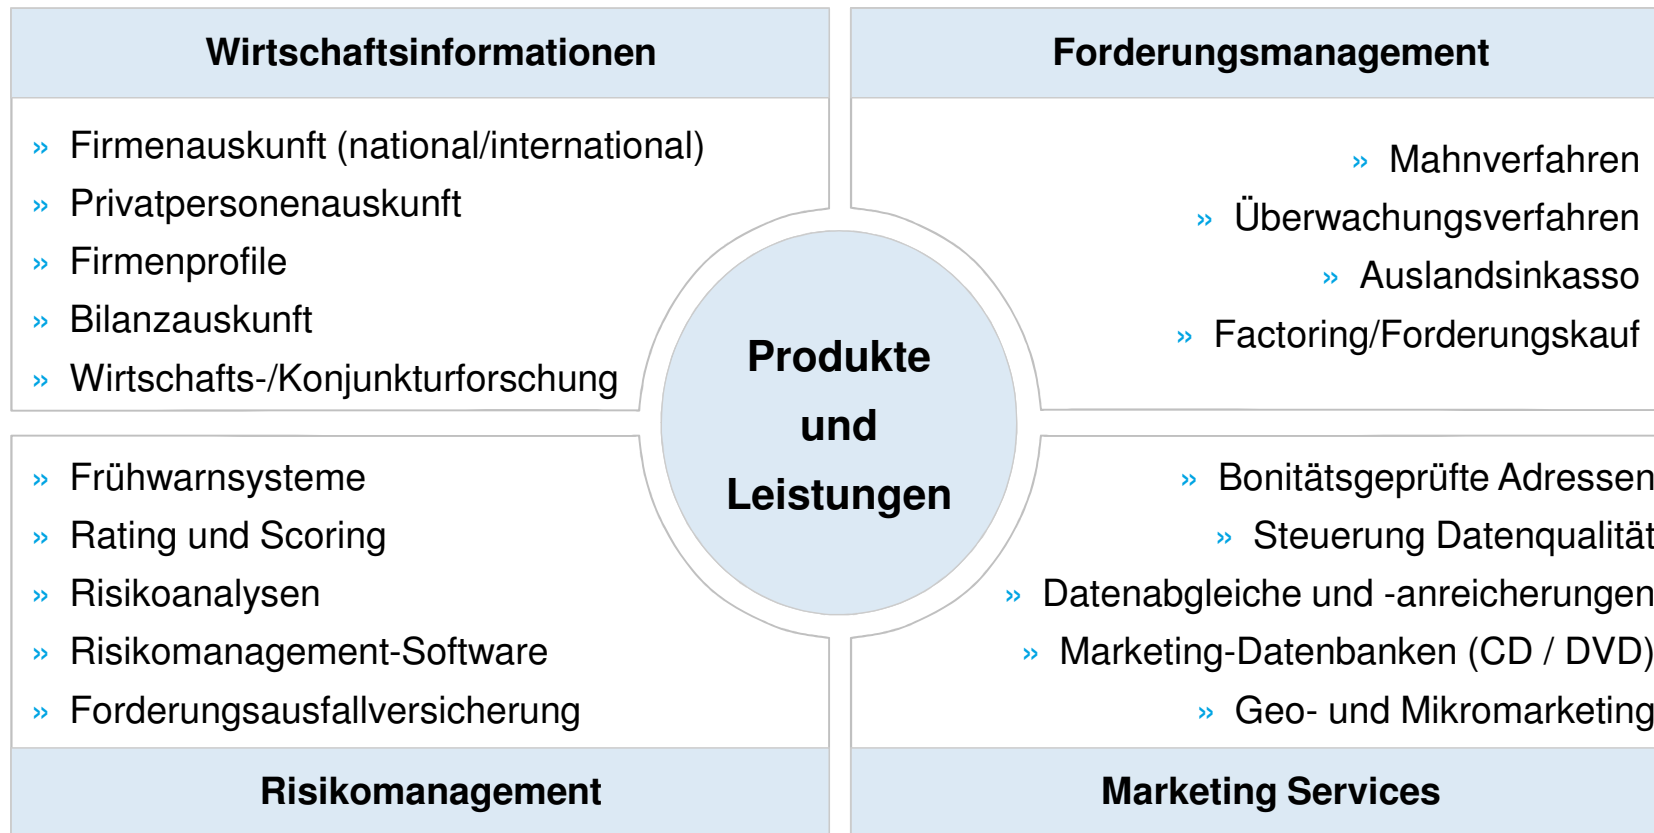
Wirtschaftsinformationen

» Firmenauskunft (national/international)
» Privatpersonenauskunft
» Firmenprofile
» Bilanzauskunft
» Wirtschafts-/Konjunkturforschung

Forderungsmanagement

» Mahnverfahren
» Überwachungsverfahren
» Auslandsinkasso
» Factoring/Forderungskauf

Produkte und Leistungen

» Frühwarnsysteme
» Rating und Scoring
» Risikoanalysen
» Risikomanagement-Software
» Forderungsausfallversicherung

Risikomanagement

» Bonitätsgeprüfte Adressen
» Steuerung Datenqualität
» Datenabgleiche und -anreicherungen
» Marketing-Datenbanken (CD / DVD)
» Geo- und Mikromarketing

Marketing Services